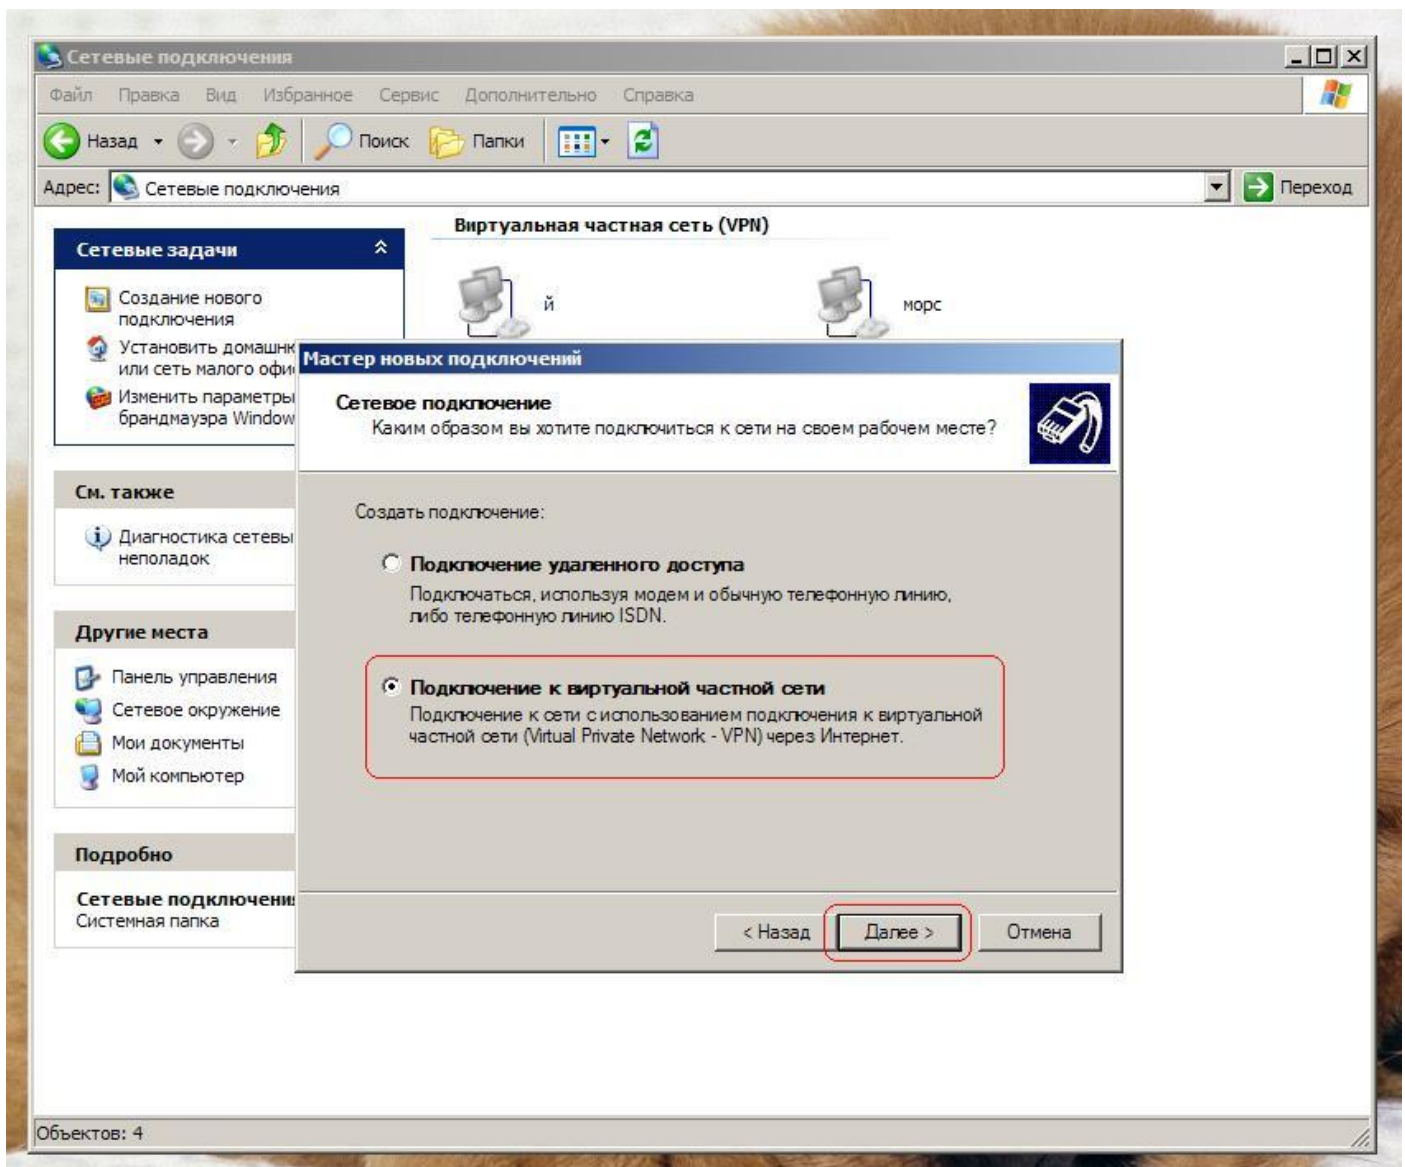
Сетевые подключения

Файл Правка Вид Избранное Сервис Дополнительно Справка

Назад Поиск Папки

Адрес: Сетевые подключения Переход

Сетевые задачи

Создание нового подключения
Установить домашн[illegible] или сеть малого офи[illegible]
Изменить параметры брандмауэра Window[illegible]

См. также

Диагностика сетевы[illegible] неполадок

Другие места

Панель управления
Сетевое окружение
Мои документы
Мой компьютер

Подробно

Сетевые подключени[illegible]
Системная папка

Виртуальная частная сеть (VPN)

й

морс

Мастер новых подключений

Сетевое подключение
Каким образом вы хотите подключиться к сети на своем рабочем месте?

Создать подключение:

Подключение удаленного доступа
Подключаться, используя модем и обычную телефонную линию, либо телефонную линию ISDN.

Подключение к виртуальной частной сети
Подключение к сети с использованием подключения к виртуальной частной сети (Virtual Private Network - VPN) через Интернет.

< Назад Далее > Отмена

Объектов: 4